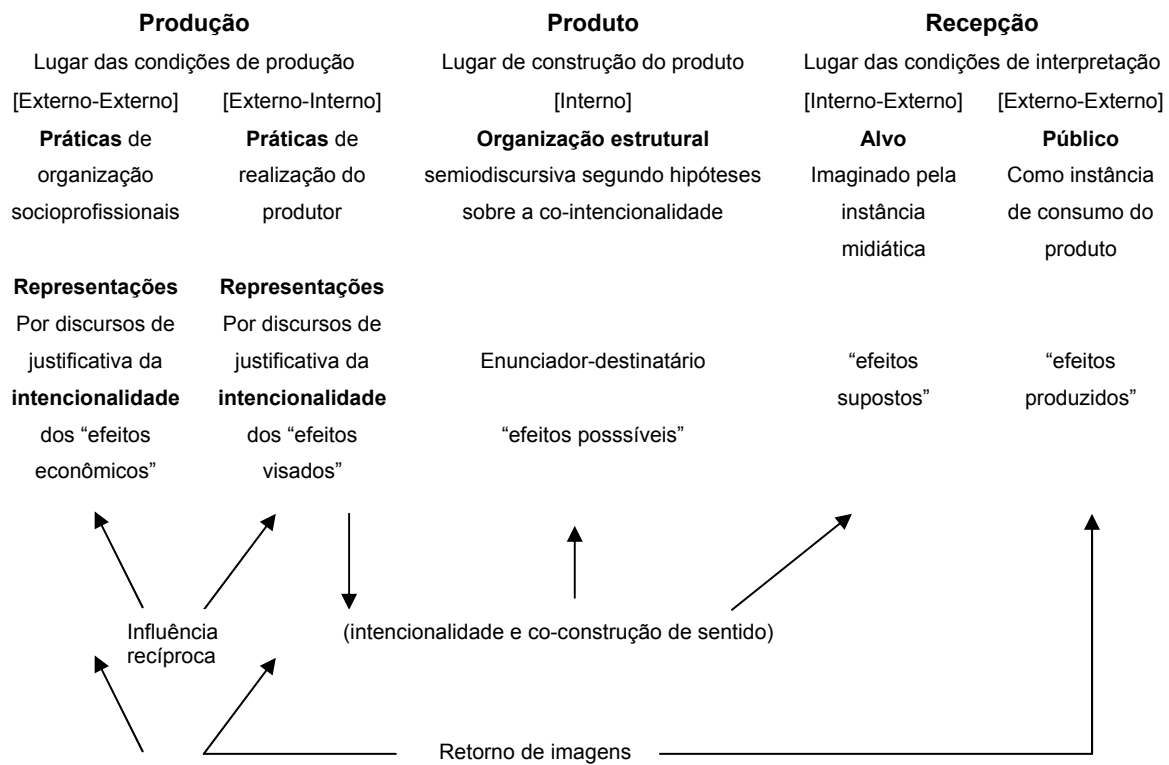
Produção

Lugar das condições de produção

[Externo-Externo]

Práticas de organização socioprofissionais

Representações
Por discursos de justificativa da intencionalidade dos "efeitos econômicos"

[Externo-Interno]

Práticas de realização do produtor

Representações
Por discursos de justificativa da intencionalidade dos "efeitos visados"

Produto

Lugar de construção do produto

[Interno]

Organização estrutural semiodiscursiva segundo hipóteses sobre a co-intencionalidade

Enunciador-destinatário

"efeitos posssíveis"

Recepção

Lugar das condições de interpretação

[Interno-Externo]

Alvo
Imaginado pela instância midiática

"efeitos supostos"

[Externo-Externo]

Público
Como instância de consumo do produto

"efeitos produzidos"

Influência recíproca

(intencionalidade e co-construção de sentido)

Retorno de imagens